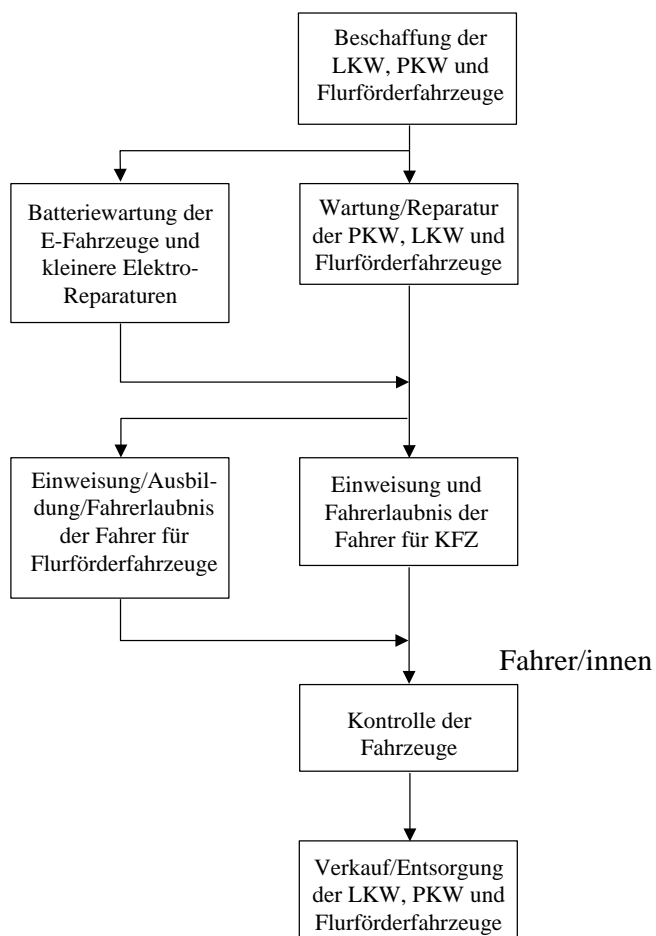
Beschaffung der LKW, PKW und Flurförderfahrzeuge

Batteriewartung der E-Fahrzeuge und kleinere Elektro-Reparaturen

Wartung/Reparatur der PKW, LKW und Flurförderfahrzeuge

Einweisung/Ausbildung/Fahrerlaubnis der Fahrer für Flurförderfahrzeuge

Einweisung und Fahrerlaubnis der Fahrer für KFZ

Fahrer/innen

Kontrolle der Fahrzeuge

Verkauf/Entsorgung der LKW, PKW und Flurförderfahrzeuge